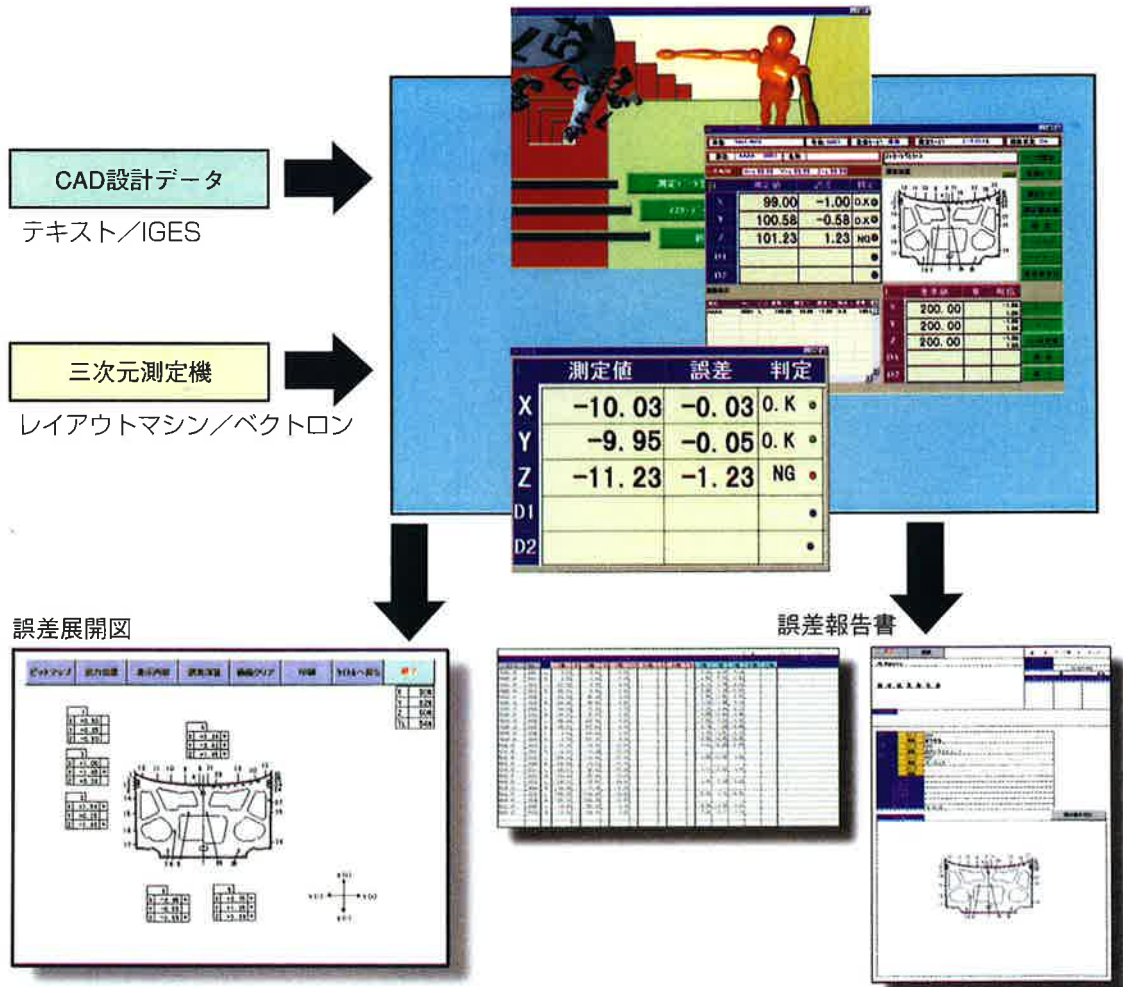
CAD設計データ

テキスト／IGES

三次元測定機

レイアウトマシン／ベクトロン

| | 測定値 | 誤差 | 判定 |
|---|---|---|---|
| X | 99.00 | -1.00 | O.K |
| Y | 100.58 | -0.58 | O.K |
| Z | 101.23 | 1.23 | NG |
| D1 | | | |
| D2 | | | |

| | 測定値 | 誤差 | 判定 |
|---|---|---|---|
| X | -10.03 | -0.03 | O.K |
| Y | -9.95 | -0.05 | O.K |
| Z | -11.23 | -1.23 | NG |
| D1 | | | |
| D2 | | | |

200.00
200.00
200.00

誤差展開図

ピットマップ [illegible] 表示内容 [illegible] 画面クリア 印刷 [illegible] 終了

誤差報告書